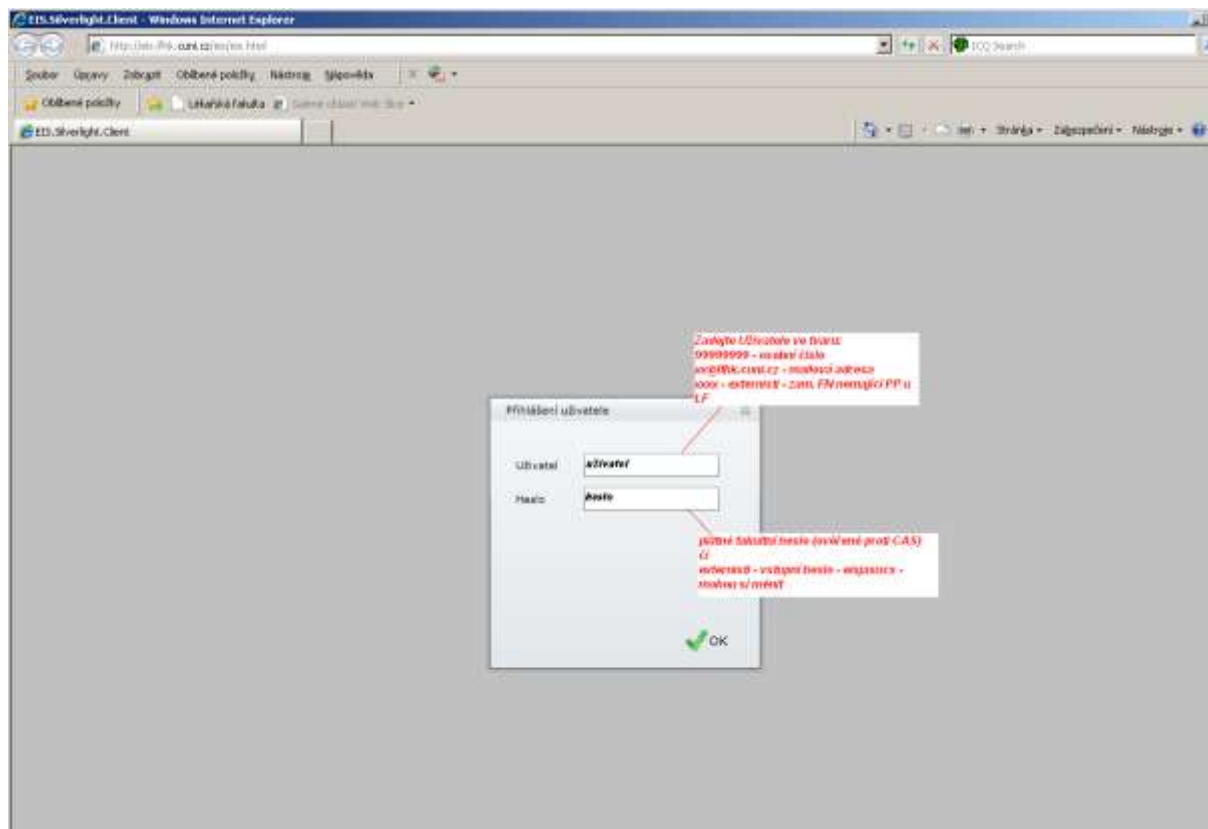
EIS.Silverlight.Client - Windows Internet Explorer

http://eis.lfhk.cuni.cz/eis/eis.html

ICQ Search

Soubor Úpravy Zobrazit Oblíbené položky Nástroje Nápověda

Oblíbené položky Lékařská fakulta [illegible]

EIS.Silverlight.Client

Stránka ▾ Zabezpečení ▾ Nástroje ▾

Zadejte Uživatele ve tvaru:
99999999 - osobní číslo
xx@lfhk.cuni.cz - mailová adresa
xxxx - externisté - zam. FN nemající PP u LF

Přihlášení uživatele

Uživatel uživatel

Heslo heslo

platné fakultní heslo (ověřené proti CAS)
či
externisté - vstupní heslo - zajistí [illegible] - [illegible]

OK